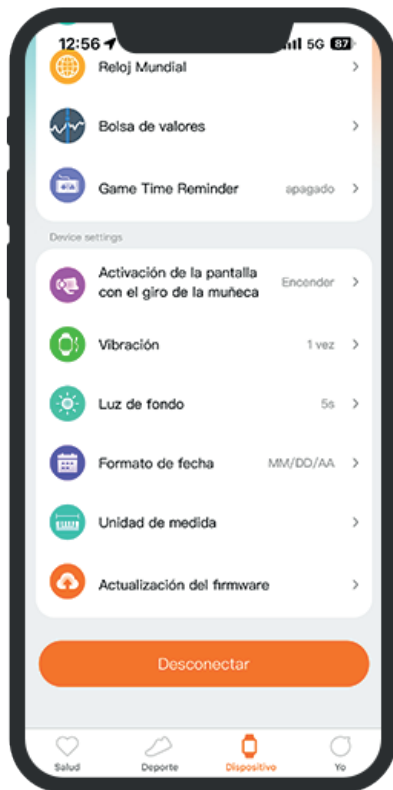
12:56 5G 87

Reloj Mundial

Bolsa de valores

Game Time Reminder apagado

Device settings

Activación de la pantalla con el giro de la muñeca Encender

Vibración 1 vez

Luz de fondo 5s

Formato de fecha MM/DD/AA

Unidad de medida

Actualización del firmware

Desconectar

Salud Deporte Dispositivo Yo